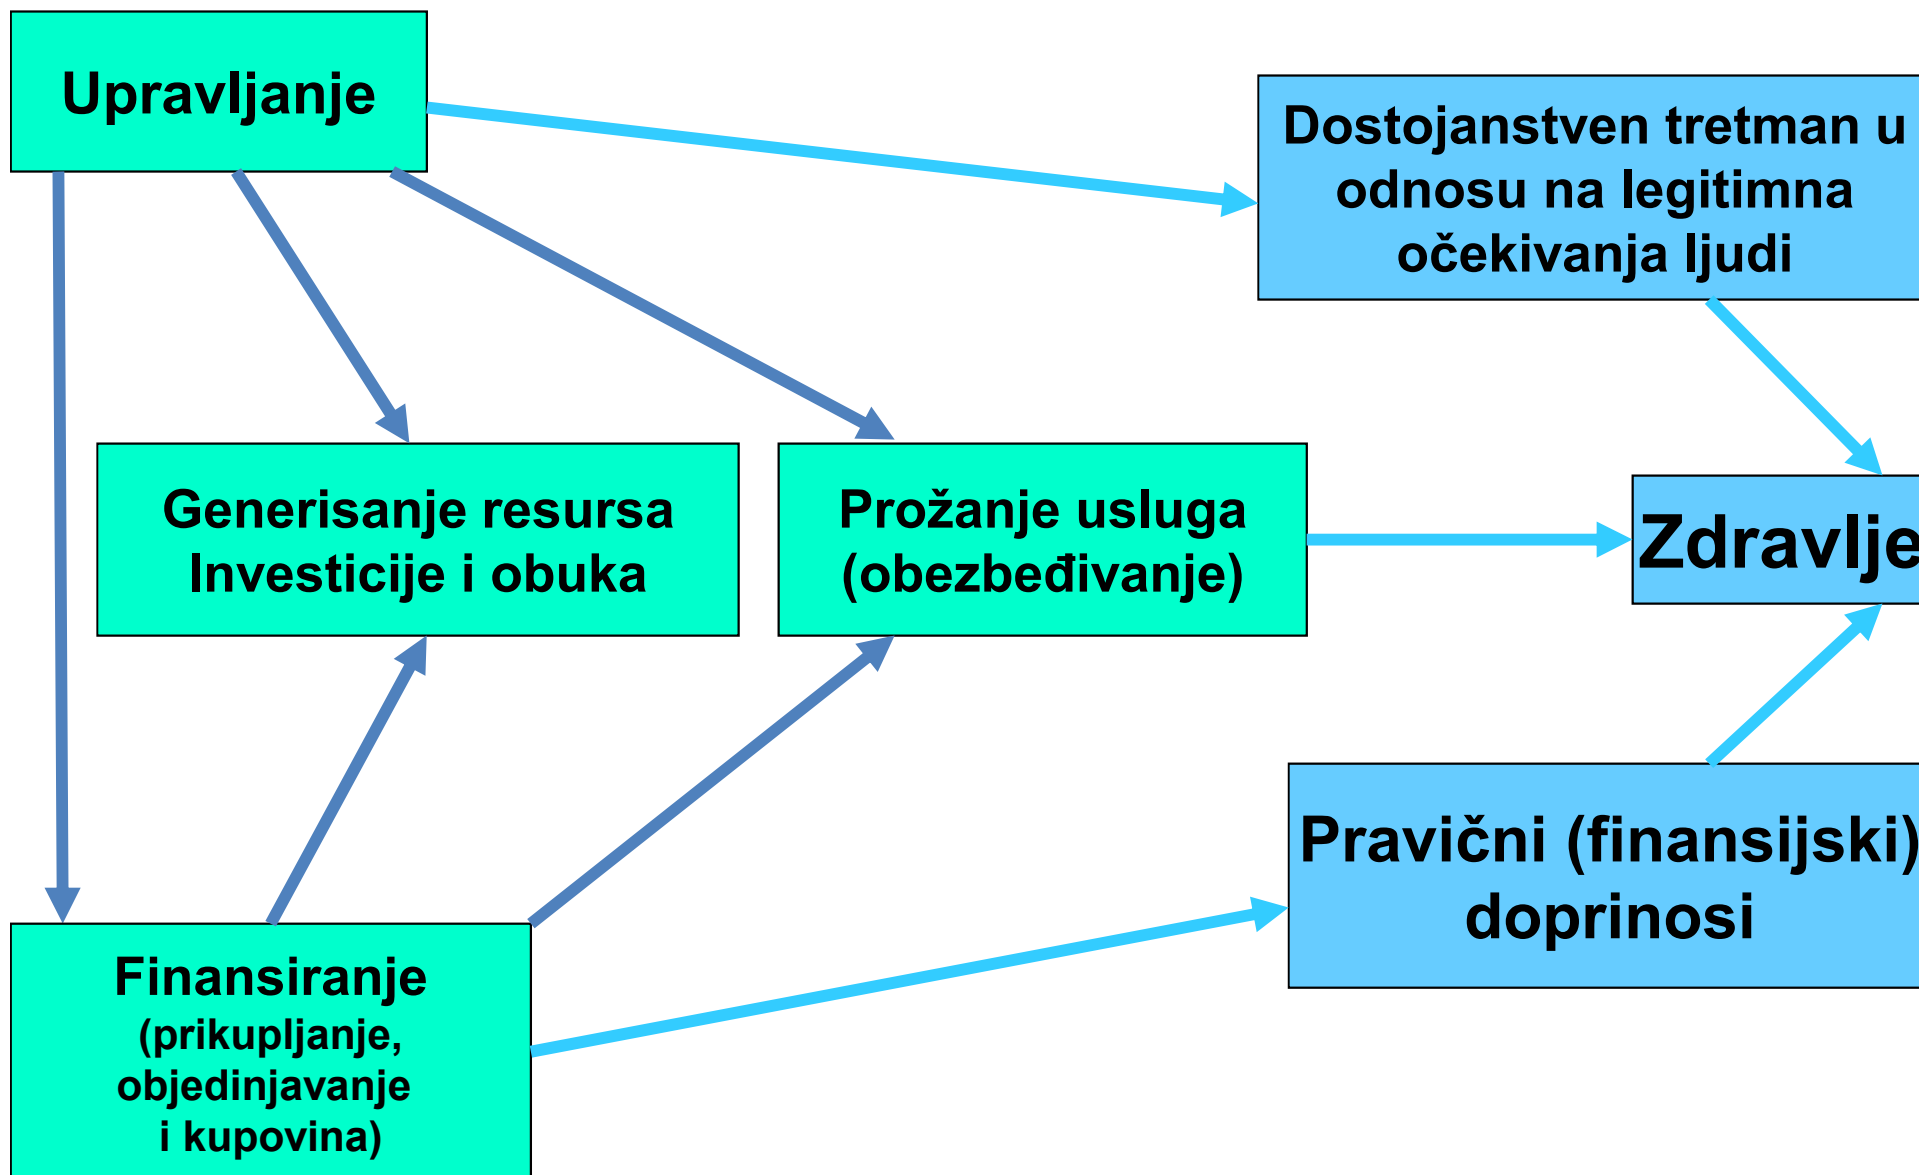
Upravljanje

Dostojanstven tretman u odnosu na legitimna očekivanja ljudi

Generisanje resursa Investicije i obuka

Prožanje usluga (obezbeđivanje)

Zdravlje

Pravični (finansijski) doprinosi

Finansiranje (prikupljanje, objedinjavanje i kupovina)